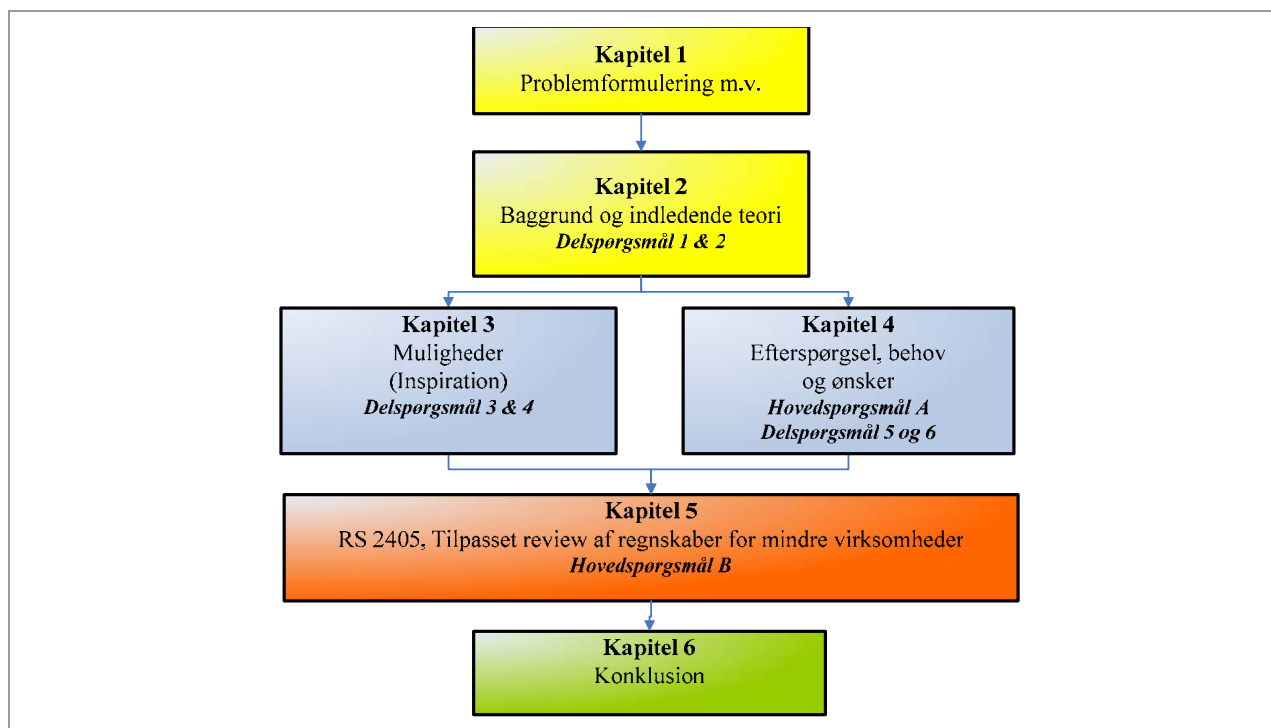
Kapitel 1
Problemformulering m.v.

Kapitel 2
Baggrund og indledende teori
*Delspørgsmål 1 & 2*

Kapitel 3
Muligheder
(Inspiration)
*Delspørgsmål 3 & 4*

Kapitel 4
Efterspørgsel, behov og ønsker
*Hovedspørgsmål A*
*Delspørgsmål 5 og 6*

Kapitel 5
RS 2405, Tilpasset review af regnskaber for mindre virksomheder
*Hovedspørgsmål B*

Kapitel 6
Konklusion